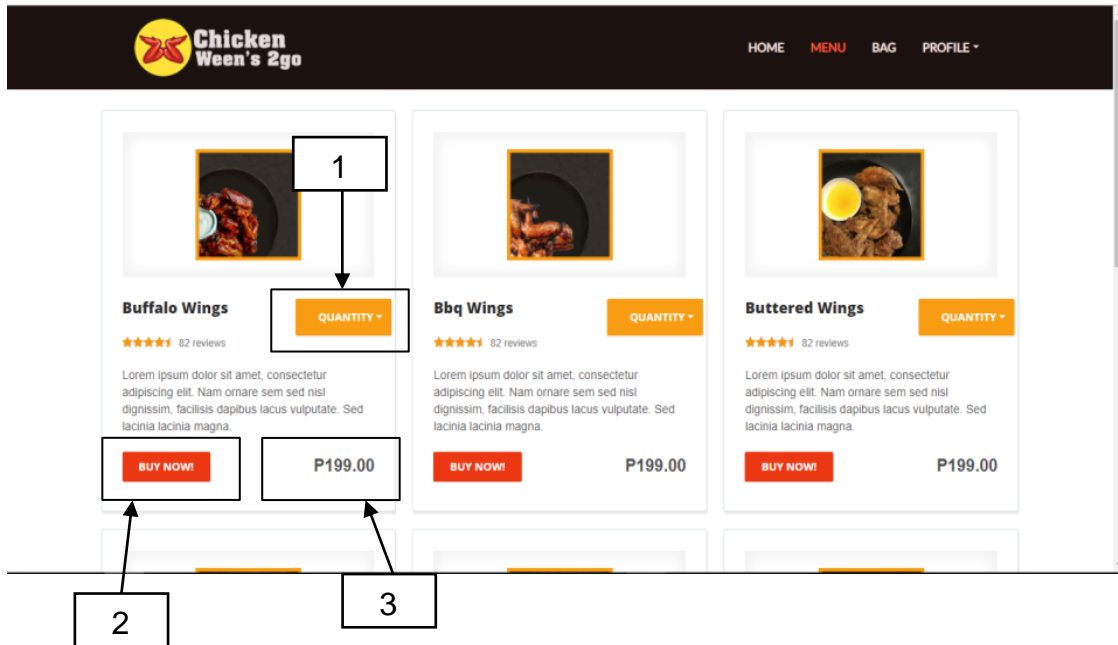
Chicken Ween's 2go

HOME MENU BAG PROFILE

1

Buffalo Wings
QUANTITY
82 reviews
Lorem ipsum dolor sit amet, consectetur adipiscing elit. Nam ornare sem sed nisl dignissim, facilisis dapibus lacus vulputate. Sed lacinia lacinia magna.
BUY NOW!
P199.00

Bbq Wings
QUANTITY
82 reviews
Lorem ipsum dolor sit amet, consectetur adipiscing elit. Nam ornare sem sed nisl dignissim, facilisis dapibus lacus vulputate. Sed lacinia lacinia magna.
BUY NOW!
P199.00

Buttered Wings
QUANTITY
82 reviews
Lorem ipsum dolor sit amet, consectetur adipiscing elit. Nam ornare sem sed nisl dignissim, facilisis dapibus lacus vulputate. Sed lacinia lacinia magna.
BUY NOW!
P199.00

2

3